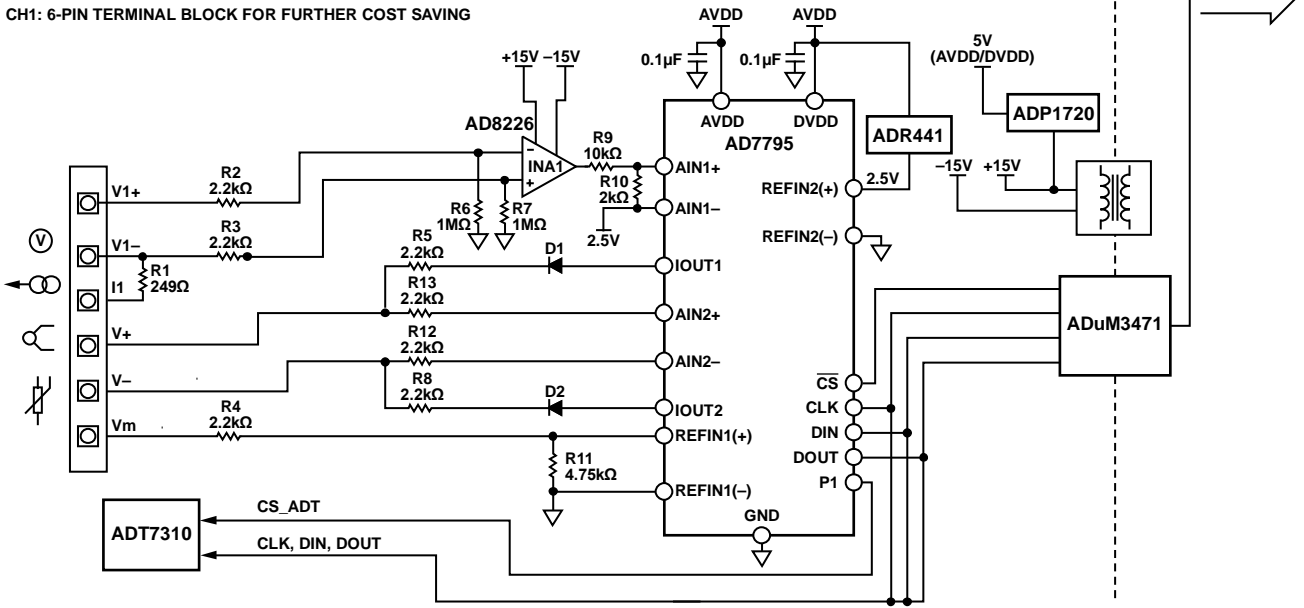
CH1: 6-PIN TERMINAL BLOCK FOR FURTHER COST SAVING

AVDD AVDD

+15V –15V

0.1µF 0.1µF

5V (AVDD/DVDD)

AD8226

AVDD DVDD

ADR441

ADP1720

INA1

R9 10kΩ

AD7795

R2 2.2kΩ

V1+

AIN1+

R10 2kΩ

REFIN2(+)

2.5V

–15V +15V

R6 1MΩ

R7 1MΩ

AIN1–

R3 2.2kΩ

V1–

2.5V

REFIN2(–)

R5 2.2kΩ

D1

R1 249Ω

I1

IOUT1

R13 2.2kΩ

AIN2+

ADuM3471

V+

R12 2.2kΩ

AIN2–

V–

R8 2.2kΩ

D2

$\overline{CS}$

IOUT2

CLK

R4 2.2kΩ

Vm

REFIN1(+)

DIN

DOUT

R11 4.75kΩ

REFIN1(–)

P1

ADT7310

CS_ADT

GND

CLK, DIN, DOUT